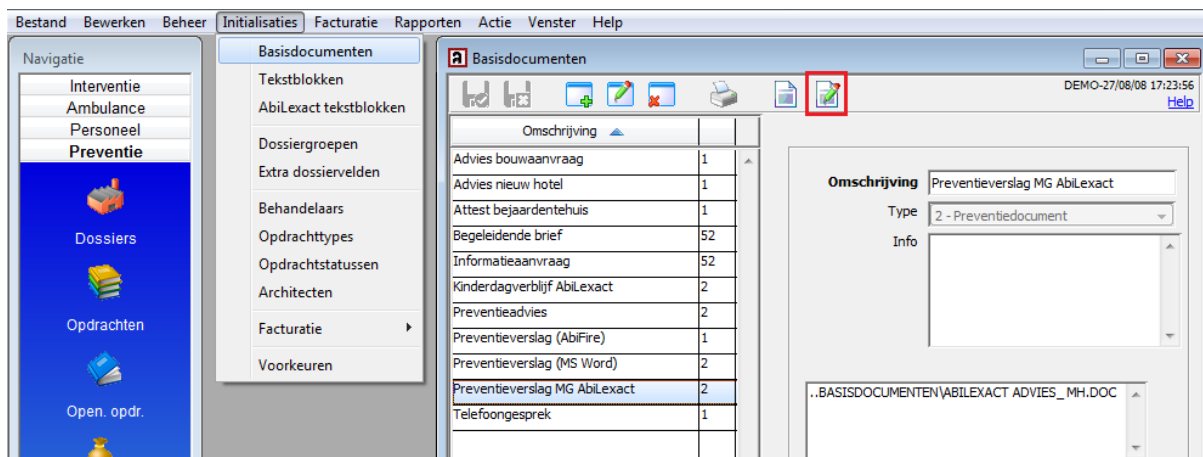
Bestand Bewerken Beheer Initialisaties Facturatie Rapporten Actie Venster Help

Navigatie

Interventie
Ambulance
Personeel
Preventie

Dossiers

Opdrachten

Open. opdr.

Basisdocumenten
Tekstblokken
AbiLexact tekstblokken
Dossiergroepen
Extra dossiervelden
Behandelaars
Opdrachttypes
Opdrachtstatussen
Architecten
Facturatie
Voorkeuren

Basisdocumenten

DEMO-27/08/08 17:23:56
Help

| Omschrijving | |
|---|---|
| Advies bouwaanvraag | 1 |
| Advies nieuw hotel | 1 |
| Attest bejaardentehuis | 1 |
| Begeleidende brief | 52 |
| Informatieaanvraag | 52 |
| Kinderdagverblijf AbiLexact | 2 |
| Preventieadvies | 2 |
| Preventieverslag (AbiFire) | 1 |
| Preventieverslag (MS Word) | 2 |
| Preventieverslag MG AbiLexact | 2 |
| Telefoongesprek | 1 |

Omschrijving Preventieverslag MG AbiLexact
Type 2 - Preventiedocument
Info

..BASISDOCUMENTEN\ABILEXACT ADVIES_ MH.DOC